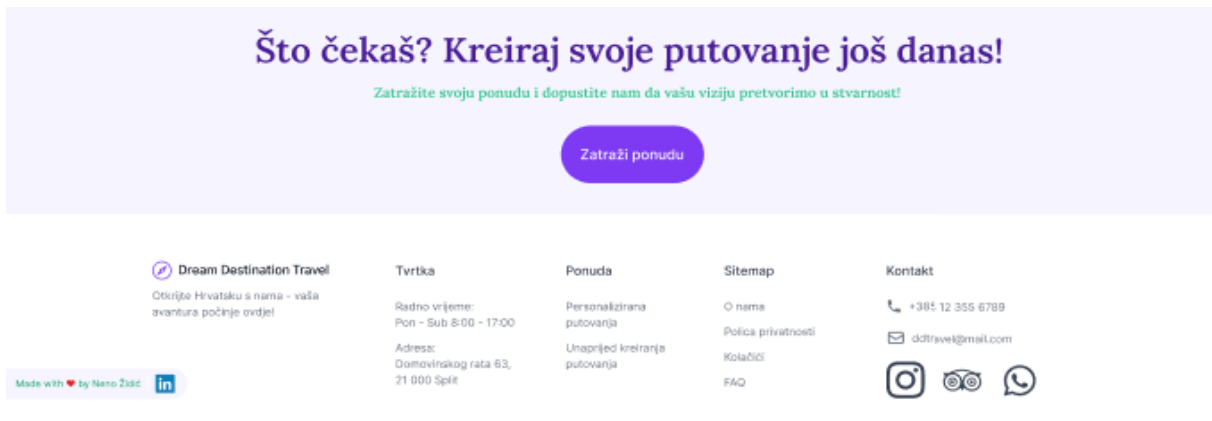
Što čekaš? Kreiraj svoje putovanje još danas!

Zatražite svoju ponudu i dopustite nam da vašu viziju pretvorimo u stvarnost!

Zatraži ponudu

Dream Destination Travel

Otkrijte Hrvatsku s nama - vaša avantura počinje ovdje!

Tvrtka

Radno vrijeme:
Pon - Sub 8:00 - 17:00

Adresa:
Domovinskog rata 63,
21 000 Split

Ponuda

Personalizirana putovanja

Unaprijed kreirana putovanja

Sitemap

O nama

Polica privatnosti

Kolačići

FAQ

Kontakt

+385 12 355 6789

ddtravel@mail.com

Made with ❤ by Neno Židić